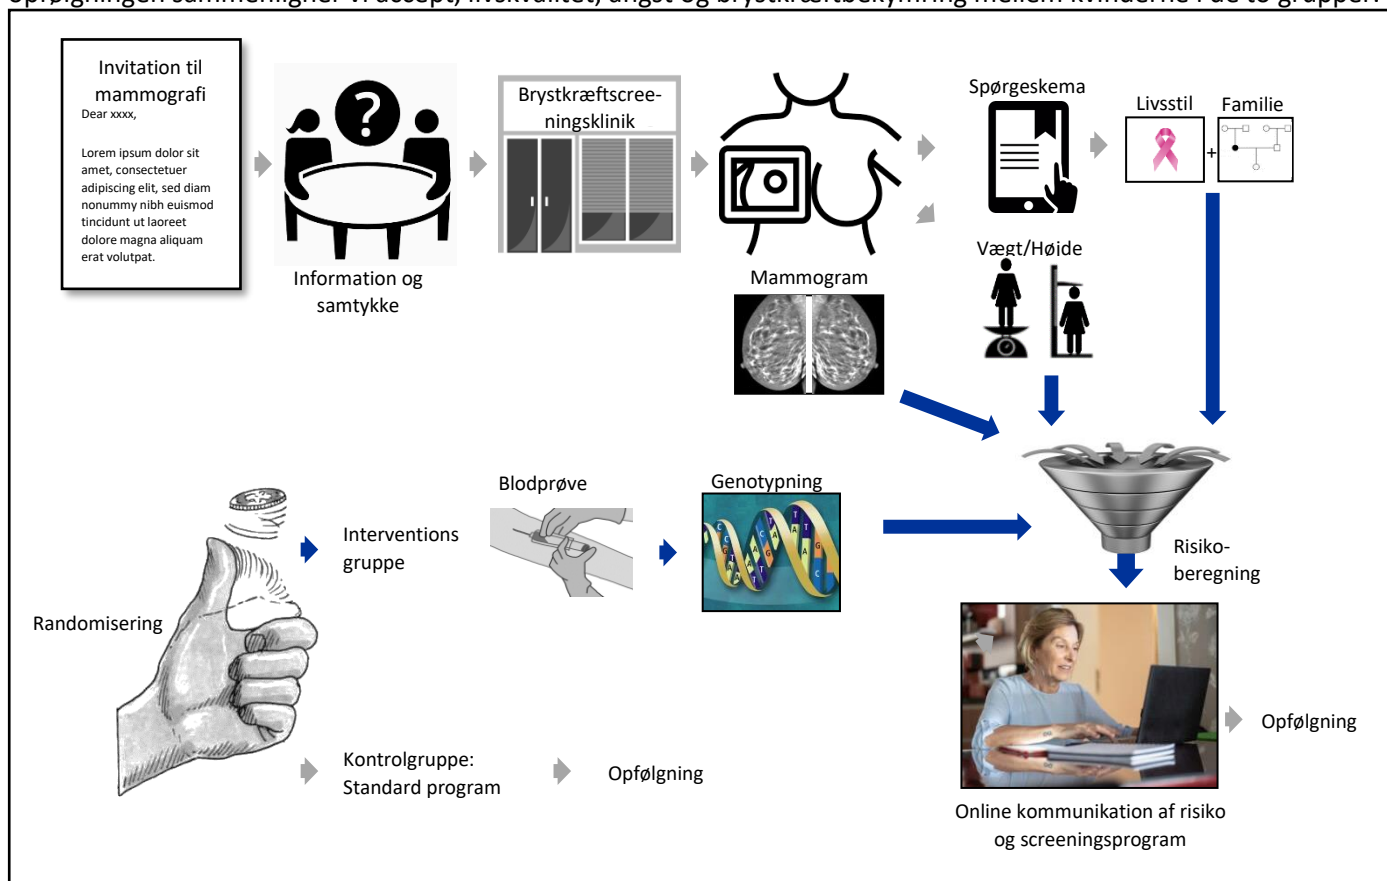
Opfølgningen sammenligner vi accept, livskvalitet, angst og brystkræftbekymring mellem kvinderne i de to grupper.

Invitation til mammografi
Dear xxxx,

Lorem ipsum dolor sit amet, consectetuer adipiscing elit, sed diam nonummy nibh euismod tincidunt ut laoreet dolore magna aliquam erat volutpat.

Information og samtykke

Brystkræftscreeningsklinik

Mammogram

Spørgeskema

Livsstil

Familie

+

Vægt/Højde

Risikoberegning

Randomisering

Interventions gruppe

Blodprøve

Genotypning

Kontrolgruppe: Standard program

Opfølgning

Online kommunikation af risiko og screeningsprogram

Opfølgning